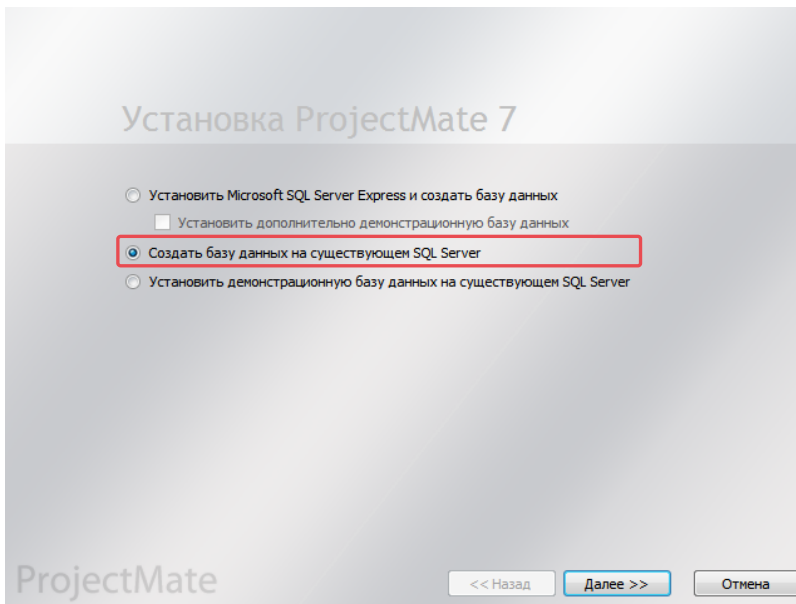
Установка ProjectMate 7

Установить Microsoft SQL Server Express и создать базу данных

Установить дополнительно демонстрационную базу данных

Создать базу данных на существующем SQL Server

Установить демонстрационную базу данных на существующем SQL Server

ProjectMate

<< Назад

Далее >>

Отмена